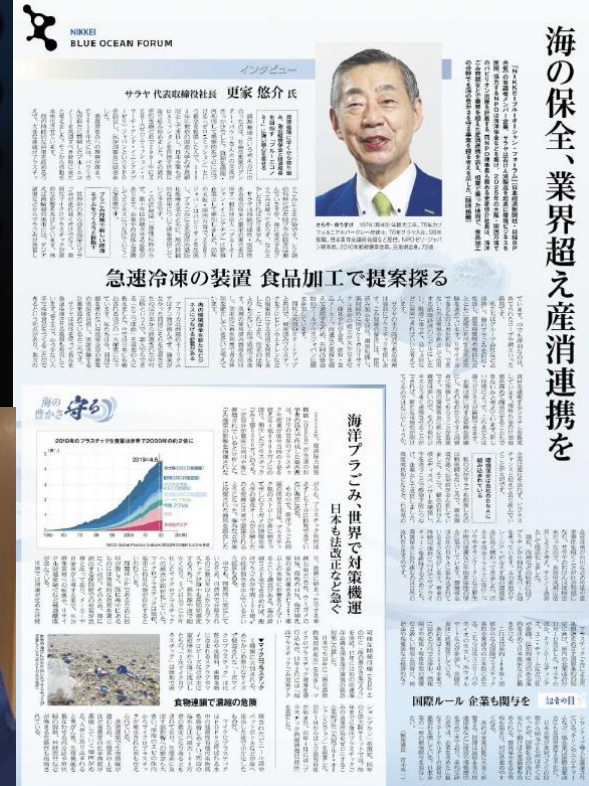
NIKKEI
BLUE OCEAN FORUM

海の保全、業界超え産消連携を

インタビュー

サラヤ 代表取締役社長 更家 悠介 氏

急速冷凍の装置 食品加工で提案探る

海の豊かさ守る

2019年のプラスチック生産は世界で2000年の約2倍に

2019=4.6

海洋プラごみ、世界で対策機運
日本も法改正など急ぐ

食物連鎖で濃縮の危険

国際ルール 企業も関与を

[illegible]